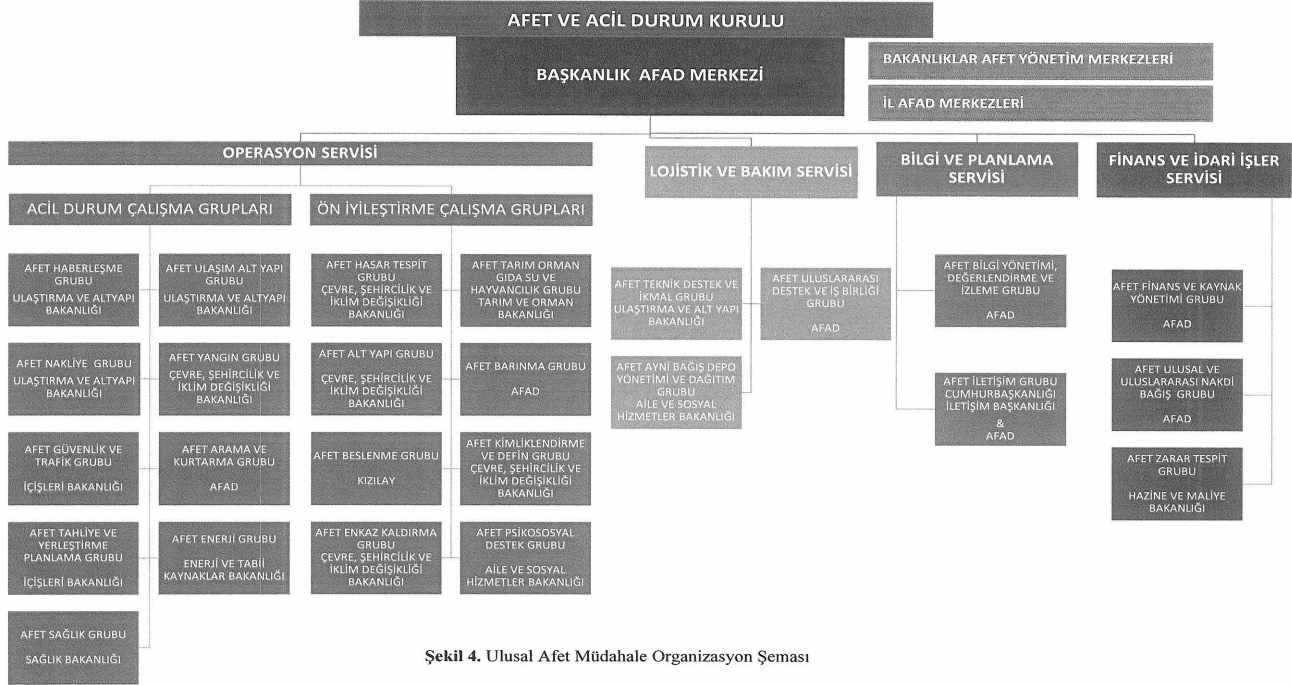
AFET VE ACİL DURUM KURULU

BAŞKANLIK AFAD MERKEZİ

BAKANLIKLAR AFET YÖNETİM MERKEZLERİ

İL AFAD MERKEZLERİ

OPERASYON SERVİSİ

LOJİSTİK VE BAKIM SERVİSİ

BİLGİ VE PLANLAMA SERVİSİ

FİNANS VE İDARİ İŞLER SERVİSİ

ACİL DURUM ÇALIŞMA GRUPLARI

ÖN İYİLEŞTİRME ÇALIŞMA GRUPLARI

AFET HABERLEŞME GRUBU ULAŞTIRMA VE ALTYAPI BAKANLIĞI

AFET ULAŞIM ALT YAPI GRUBU ULAŞTIRMA VE ALTYAPI BAKANLIĞI

AFET NAKLİYE GRUBU ULAŞTIRMA VE ALTYAPI BAKANLIĞI

AFET YANGIN GRUBU ÇEVRE, ŞEHİRCİLİK VE İKLİM DEĞİŞİKLİĞİ BAKANLIĞI

AFET GÜVENLİK VE TRAFİK GRUBU İÇİŞLERİ BAKANLIĞI

AFET ARAMA VE KURTARMA GRUBU AFAD

AFET TAHLİYE VE YERLEŞTİRME PLANLAMA GRUBU İÇİŞLERİ BAKANLIĞI

AFET ENERJİ GRUBU ENERJİ VE TABİİ KAYNAKLAR BAKANLIĞI

AFET SAĞLIK GRUBU SAĞLIK BAKANLIĞI

AFET HASAR TESPİT GRUBU ÇEVRE, ŞEHİRCİLİK VE İKLİM DEĞİŞİKLİĞİ BAKANLIĞI

AFET TARIM ORMAN GIDA SU VE HAYVANCILIK GRUBU TARIM VE ORMAN BAKANLIĞI

AFET ALT YAPI GRUBU ÇEVRE, ŞEHİRCİLİK VE İKLİM DEĞİŞİKLİĞİ BAKANLIĞI

AFET BARINMA GRUBU AFAD

AFET BESLENME GRUBU KIZILAY

AFET KİMLİKLENDİRME VE DEFİN GRUBU ÇEVRE, ŞEHİRCİLİK VE İKLİM DEĞİŞİKLİĞİ BAKANLIĞI

AFET ENKAZ KALDIRMA GRUBU ÇEVRE, ŞEHİRCİLİK VE İKLİM DEĞİŞİKLİĞİ BAKANLIĞI

AFET PSİKOSOSYAL DESTEK GRUBU AİLE VE SOSYAL HİZMETLER BAKANLIĞI

AFET TEKNİK DESTEK VE İKMAL GRUBU ULAŞTIRMA VE ALT YAPI BAKANLIĞI

AFET ULUSLARARASI DESTEK VE İŞ BİRLİĞİ GRUBU AFAD

AFET AYNİ BAĞIŞ DEPO YÖNETİMİ VE DAĞITIM GRUBU AİLE VE SOSYAL HİZMETLER BAKANLIĞI

AFET BİLGİ YÖNETİMİ, DEĞERLENDİRME VE İZLEME GRUBU AFAD

AFET İLETİŞİM GRUBU CUMHURBAŞKANLIĞI İLETİŞİM BAŞKANLIĞI & AFAD

AFET FİNANS VE KAYNAK YÖNETİMİ GRUBU AFAD

AFET ULUSAL VE ULUSLARARASI NAKDİ BAĞIŞ GRUBU AFAD

AFET ZARAR TESPİT GRUBU HAZİNE VE MALİYE BAKANLIĞI

Şekil 4. Ulusal Afet Müdahale Organizasyon Şeması